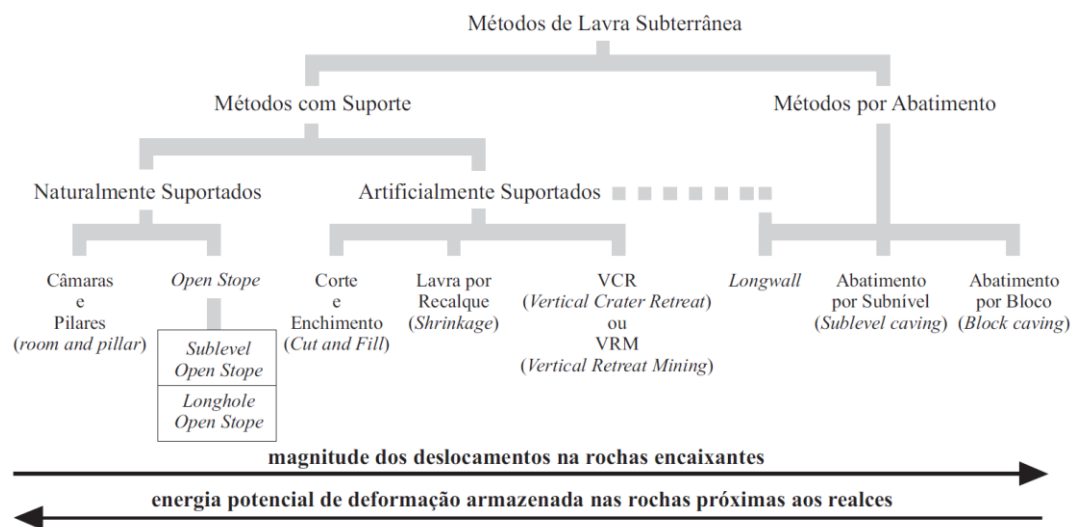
Métodos de Lavra Subterrânea

Métodos com Suporte

Métodos por Abatimento

Naturalmente Suportados

Artificialmente Suportados

Câmaras e Pilares (*room and pillar*)

*Open Stope*

*Sublevel Open Stope*

*Longhole Open Stope*

Corte e Enchimento (*Cut and Fill*)

Lavra por Recalque (*Shrinkage*)

VCR (*Vertical Crater Retreat*) ou VRM (*Vertical Retreat Mining*)

*Longwall*

Abatimento por Subnível (*Sublevel caving*)

Abatimento por Bloco (*Block caving*)

magnitude dos deslocamentos na rochas encaixantes

energia potencial de deformação armazenada nas rochas próximas aos realces